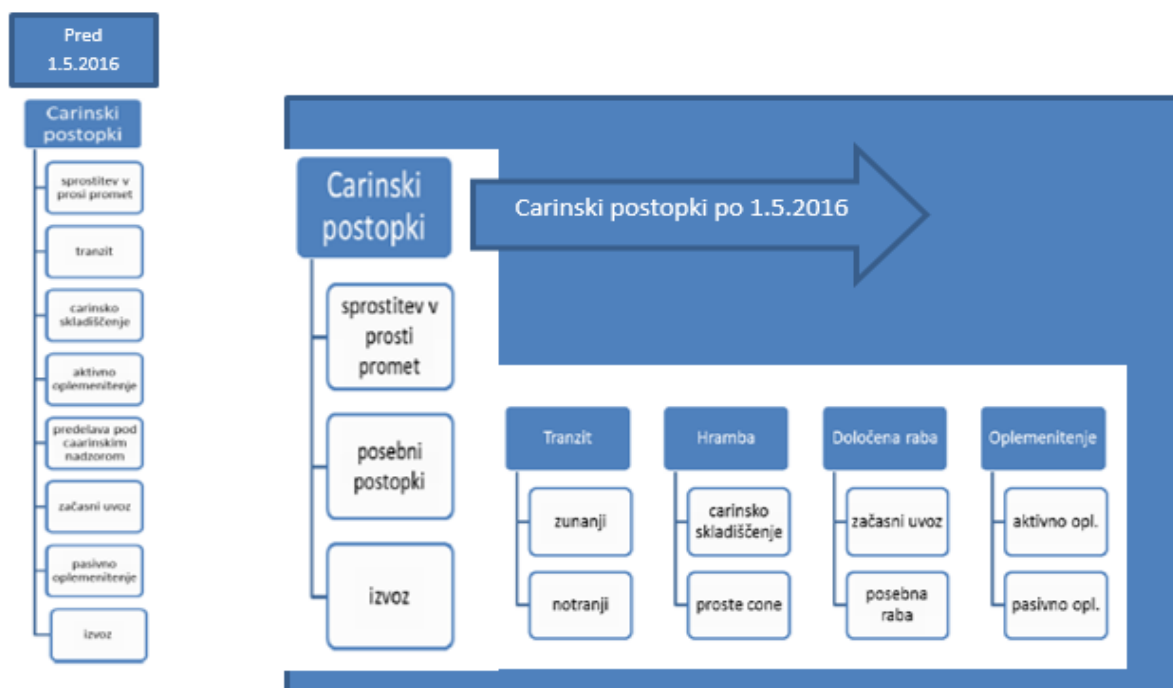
Pred 1.5.2016

Carinski postopki

sprostitev v prosi promet

tranzit

carinsko skladiščenje

aktivno oplemenitenje

predelava pod caarinskim nadzorom

začasni uvoz

pasivno oplemenitenje

izvoz

Carinski postopki

Carinski postopki po 1.5.2016

sprostitev v prosti promet

posebni postopki

izvoz

Tranzit

zunanji

notranji

Hramba

carinsko skladiščenje

proste cone

Določena raba

začasni uvoz

posebna raba

Oplemenitenje

aktivno opl.

pasivno opl.